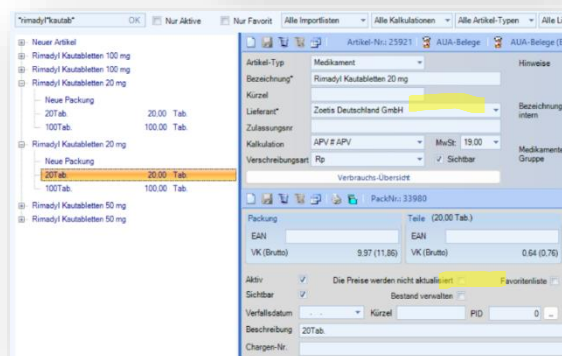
*rimadyl*kautab* OK Nur Aktive Nur Favorit Alle Importlisten Alle Kalkulationen Alle Artikel-Typen Alle L

Neuer Artikel
Rimadyl Kautabletten 100 mg
Rimadyl Kautabletten 100 mg
Rimadyl Kautabletten 20 mg
Neue Packung
20Tab. 20.00 Tab.
100Tab. 100.00 Tab.
Rimadyl Kautabletten 20 mg
Neue Packung
20Tab. 20.00 Tab.
100Tab. 100.00 Tab.
Rimadyl Kautabletten 50 mg
Rimadyl Kautabletten 50 mg

Artikel-Nr.: 25921 AUA-Belege AUA-Belege

Artikel-Typ Medikament
Bezeichnung* Rimadyl Kautabletten 20 mg
Kürzel
Lieferant* Zoetis Deutschland GmbH
Zulassungsnr
Kalkulation APV # APV MwSt. 19,00
Verschreibungsart Rp Sichtbar
Verbrauchs-Übersicht

Hinweise
Bezeichnung intern
Medikamente Gruppe

PackNr.: 33980

Packung
EAN
VK (Brutto) 9,97 (11,86)

Teile (20.00 Tab.)
EAN
VK (Brutto) 0,64 (0,76)

Aktiv Die Preise werden nicht aktualisiert Favoritenliste
Sichtbar Bestand verwalten
Verfallsdatum Kürzel PID 0
Beschreibung 20Tab.
Chargen-Nr.